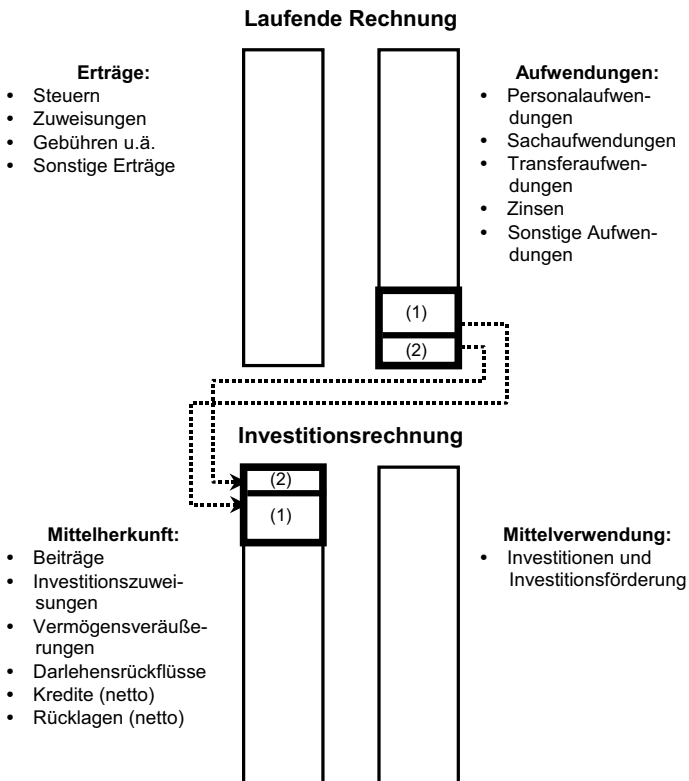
Laufende Rechnung

Erträge:
- Steuern
- Zuweisungen
- Gebühren u.ä.
- Sonstige Erträge

Aufwendungen:
- Personalaufwendungen
- Sachaufwendungen
- Transferaufwendungen
- Zinsen
- Sonstige Aufwendungen

(1)
(2)

Investitionsrechnung

(2)
(1)

Mittelherkunft:
- Beiträge
- Investitionszuweisungen
- Vermögensveräußerungen
- Darlehensrückflüsse
- Kredite (netto)
- Rücklagen (netto)

Mittelverwendung:
- Investitionen und Investitionsförderung